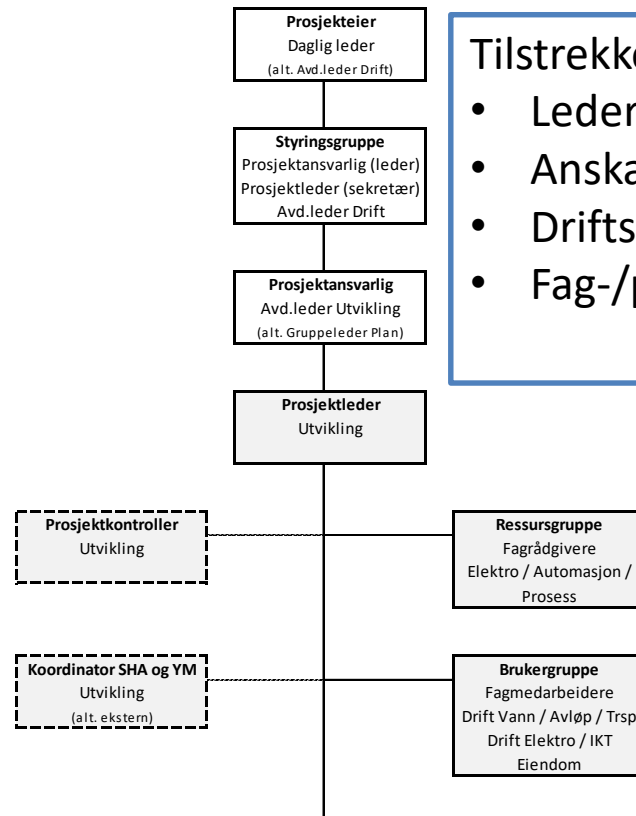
Prosjekteier
Daglig leder
(alt. Avd.leder Drift)

Styringsgruppe
Prosjektansvarlig (leder)
Prosjektleder (sekretær)
Avd.leder Drift

Prosjektansvarlig
Avd.leder Utvikling
(alt. Gruppeleder Plan)

Prosjektleder
Utvikling

Prosjektkontroller
Utvikling

Ressursgruppe
Fagrådgivere
Elektro / Automasjon /
Prosess

Koordinator SHA og YM
Utvikling
(alt. ekstern)

Brukergruppe
Fagmedarbeidere
Drift Vann / Avløp / Trsp
Drift Elektro / IKT
Eiendom

Tilstrekk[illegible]
• Leder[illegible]
• Anska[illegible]
• Drifts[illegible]
• Fag-/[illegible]